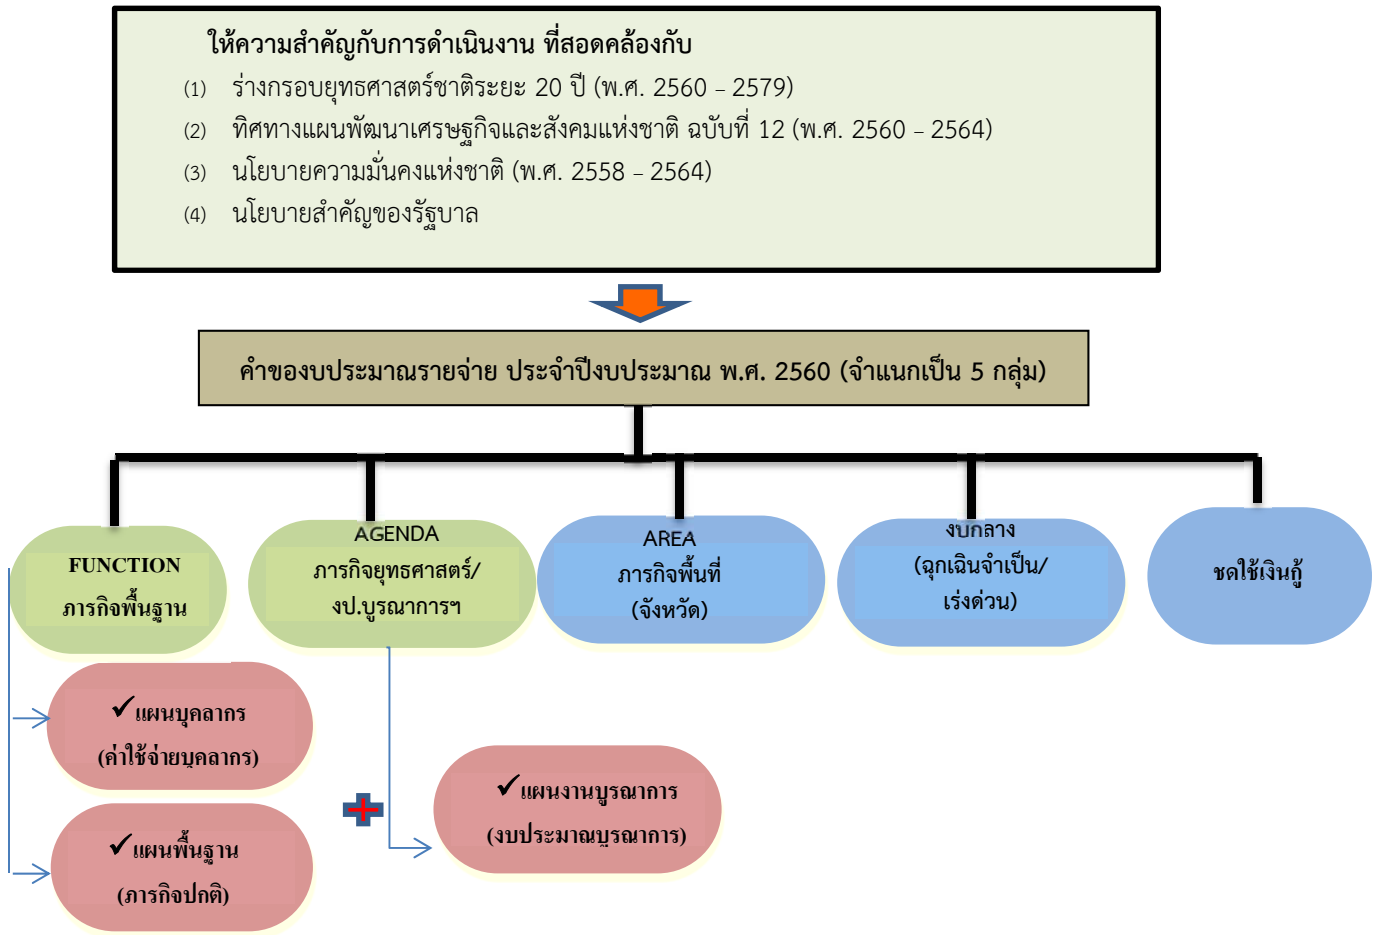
ให้ความสำคัญกับการดำเนินงาน ที่สอดคล้องกับ

(1) ร่างกรอบยุทธศาสตร์ชาติระยะ 20 ปี (พ.ศ. 2560 – 2579)

(2) ทิศทางแผนพัฒนาเศรษฐกิจและสังคมแห่งชาติ ฉบับที่ 12 (พ.ศ. 2560 – 2564)

(3) นโยบายความมั่นคงแห่งชาติ (พ.ศ. 2558 – 2564)

(4) นโยบายสำคัญของรัฐบาล

คำของบประมาณรายจ่าย ประจำปีงบประมาณ พ.ศ. 2560 (จำแนกเป็น 5 กลุ่ม)

FUNCTION
ภารกิจพื้นฐาน

AGENDA
ภารกิจยุทธศาสตร์/
งป.บูรณาการฯ

AREA
ภารกิจพื้นที่
(จังหวัด)

งบกลาง
(ฉุกเฉินจำเป็น/
เร่งด่วน)

ชดใช้เงินกู้

✔แผนบุคลากร
(ค่าใช้จ่ายบุคลากร)

✔แผนพื้นฐาน
(ภารกิจปกติ)

✔แผนงานบูรณาการ
(งบประมาณบูรณาการ)